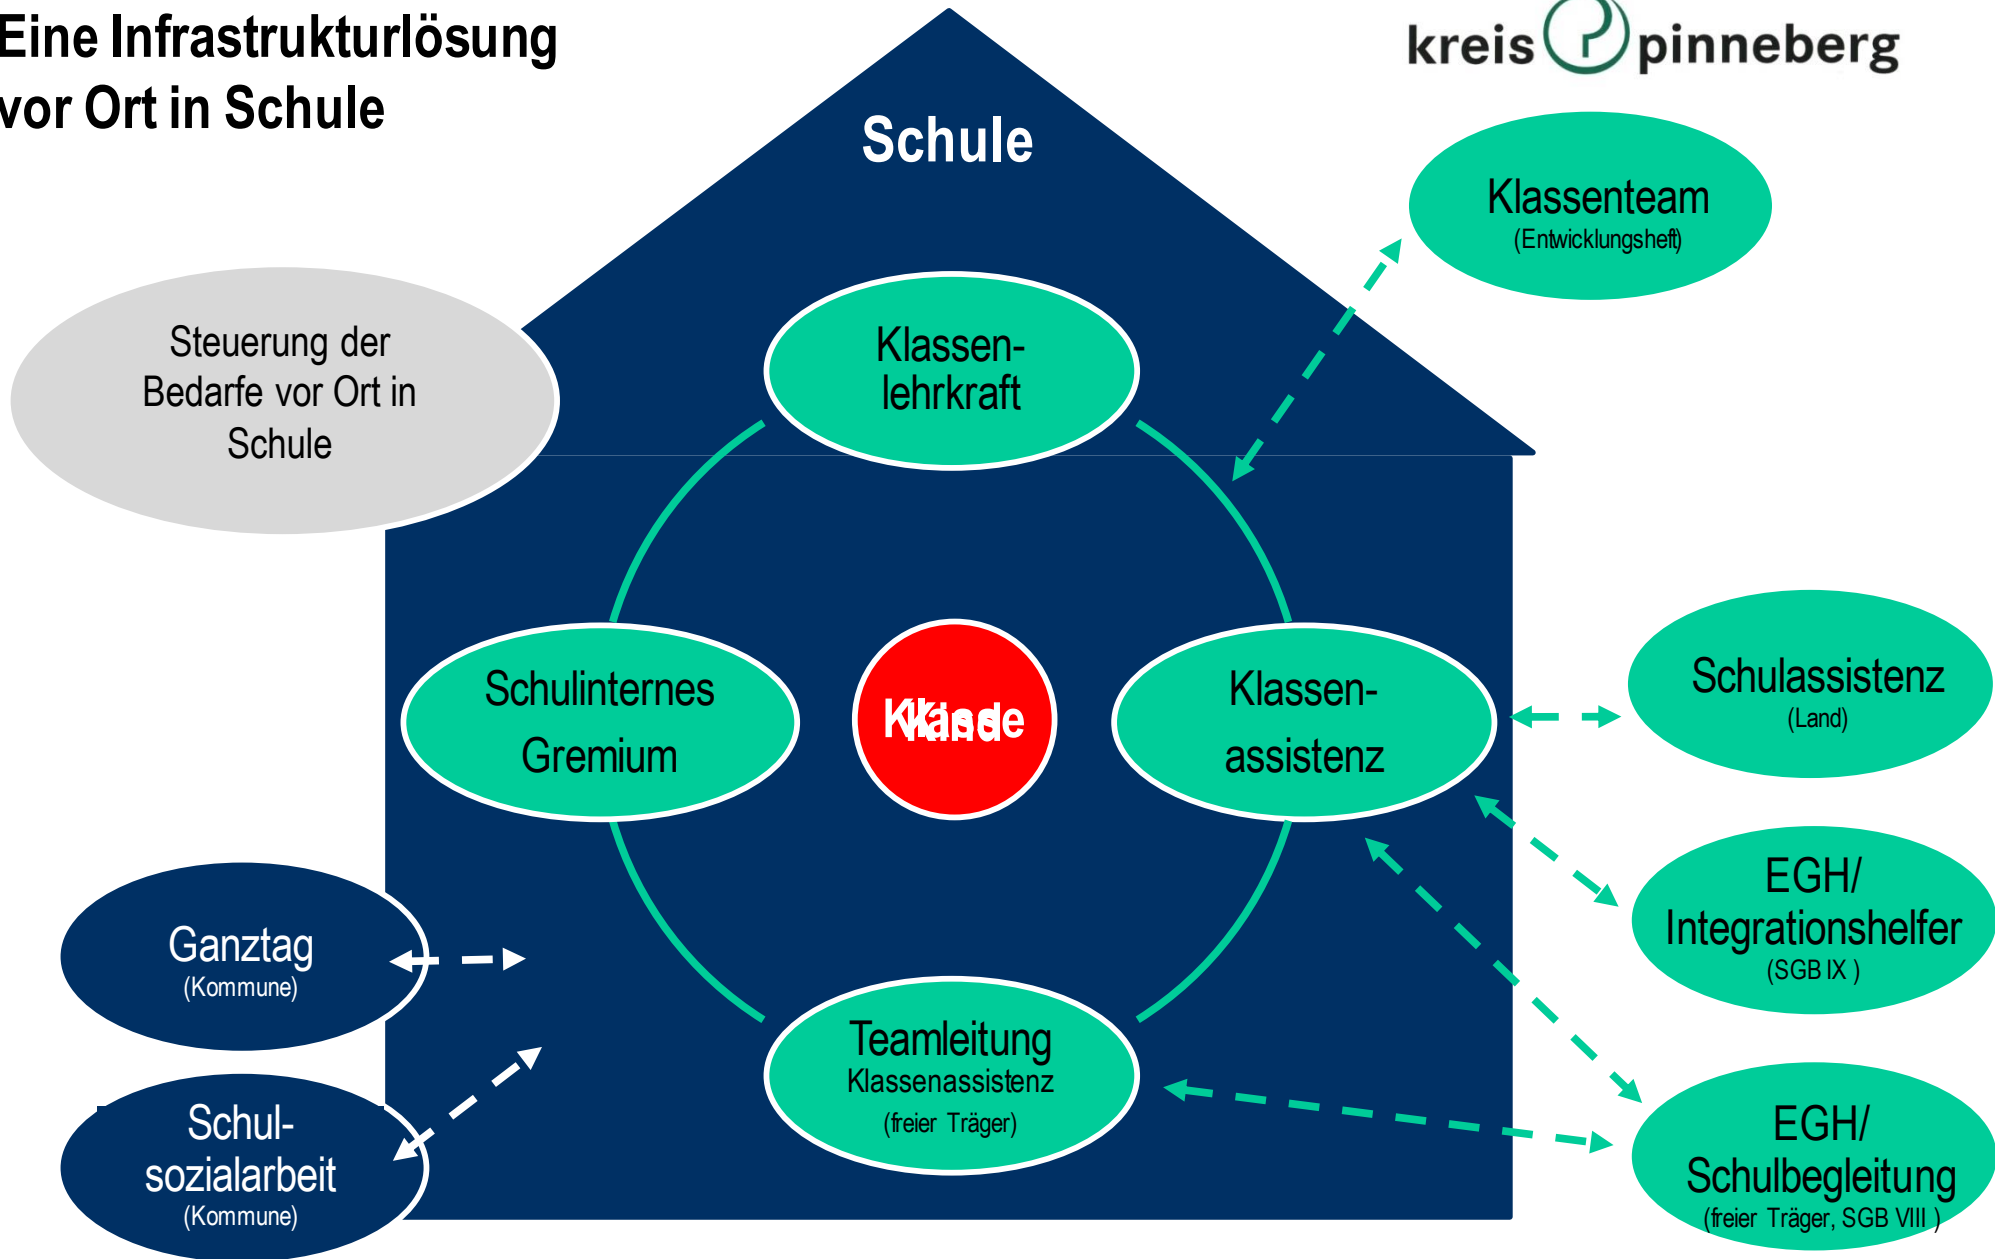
Eine Infrastrukturlösung vor Ort in Schule

kreis pinneberg

Schule

Klassenteam
(Entwicklungsheft)

Steuerung der Bedarfe vor Ort in Schule

Klassenlehrkraft

Schulinternes Gremium

Klasse / Kind

Klassenassistenz

Schulassistenz
(Land)

EGH/ Integrationshelfer
(SGB IX )

Ganztag
(Kommune)

Schulsozialarbeit
(Kommune)

Teamleitung
Klassenassistenz
(freier Träger)

EGH/ Schulbegleitung
(freier Träger, SGB VIII )